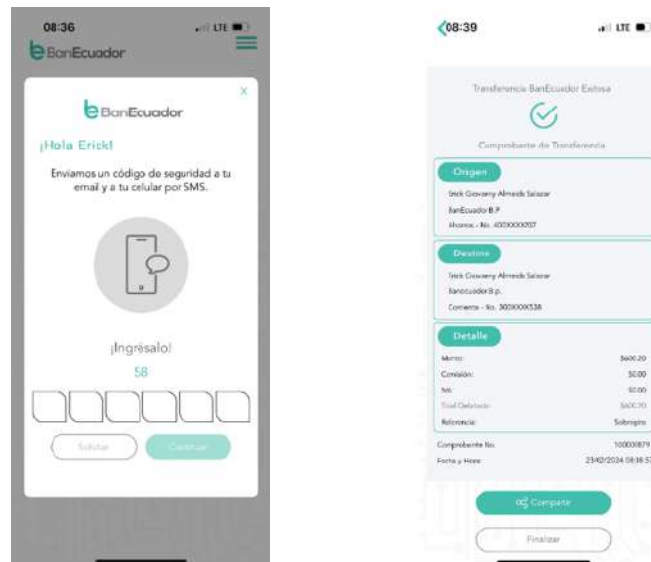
08:36
LTE
BanEcuador

BanEcuador
¡Hola Erick!
Enviamos un código de seguridad a tu email y a tu celular por SMS.

¡Ingrésalo!
58

Solicitar
Continuar

08:39
LTE

Transferencia BanEcuador Exitosa

Comprobante de Transferencia

Origen
Erick Giovanny Almeida Salazar
BanEcuador B.P
Ahorros - No. 400XXXX707

Destino
Erick Giovanny Almeida Salazar
Banecuador B.p.
Corriente - No. 300XXXX538

Detalle
Monto: $600.20
Comisión: $0.00
Iva: $0.00
Total Debitado: $600.20
Referencia: Sobregiro

Comprobante No. 100000879
Fecha y Hora: 23/02/2024 08:38:57

Compartir
Finalizar